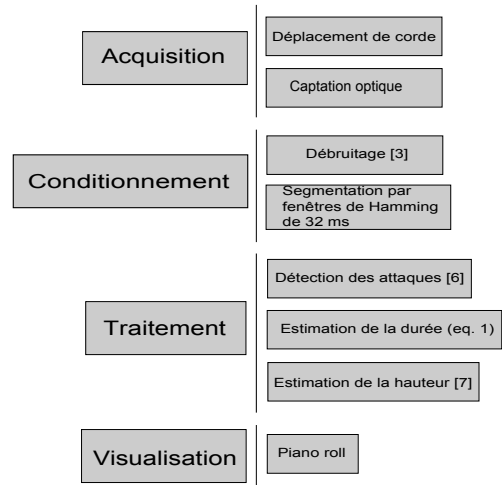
Acquisition

Déplacement de corde

Captation optique

Conditionnement

Débruitage [3]

Segmentation par fenêtres de Hamming de 32 ms

Traitement

Détection des attaques [6]

Estimation de la durée (eq. 1)

Estimation de la hauteur [7]

Visualisation

Piano roll